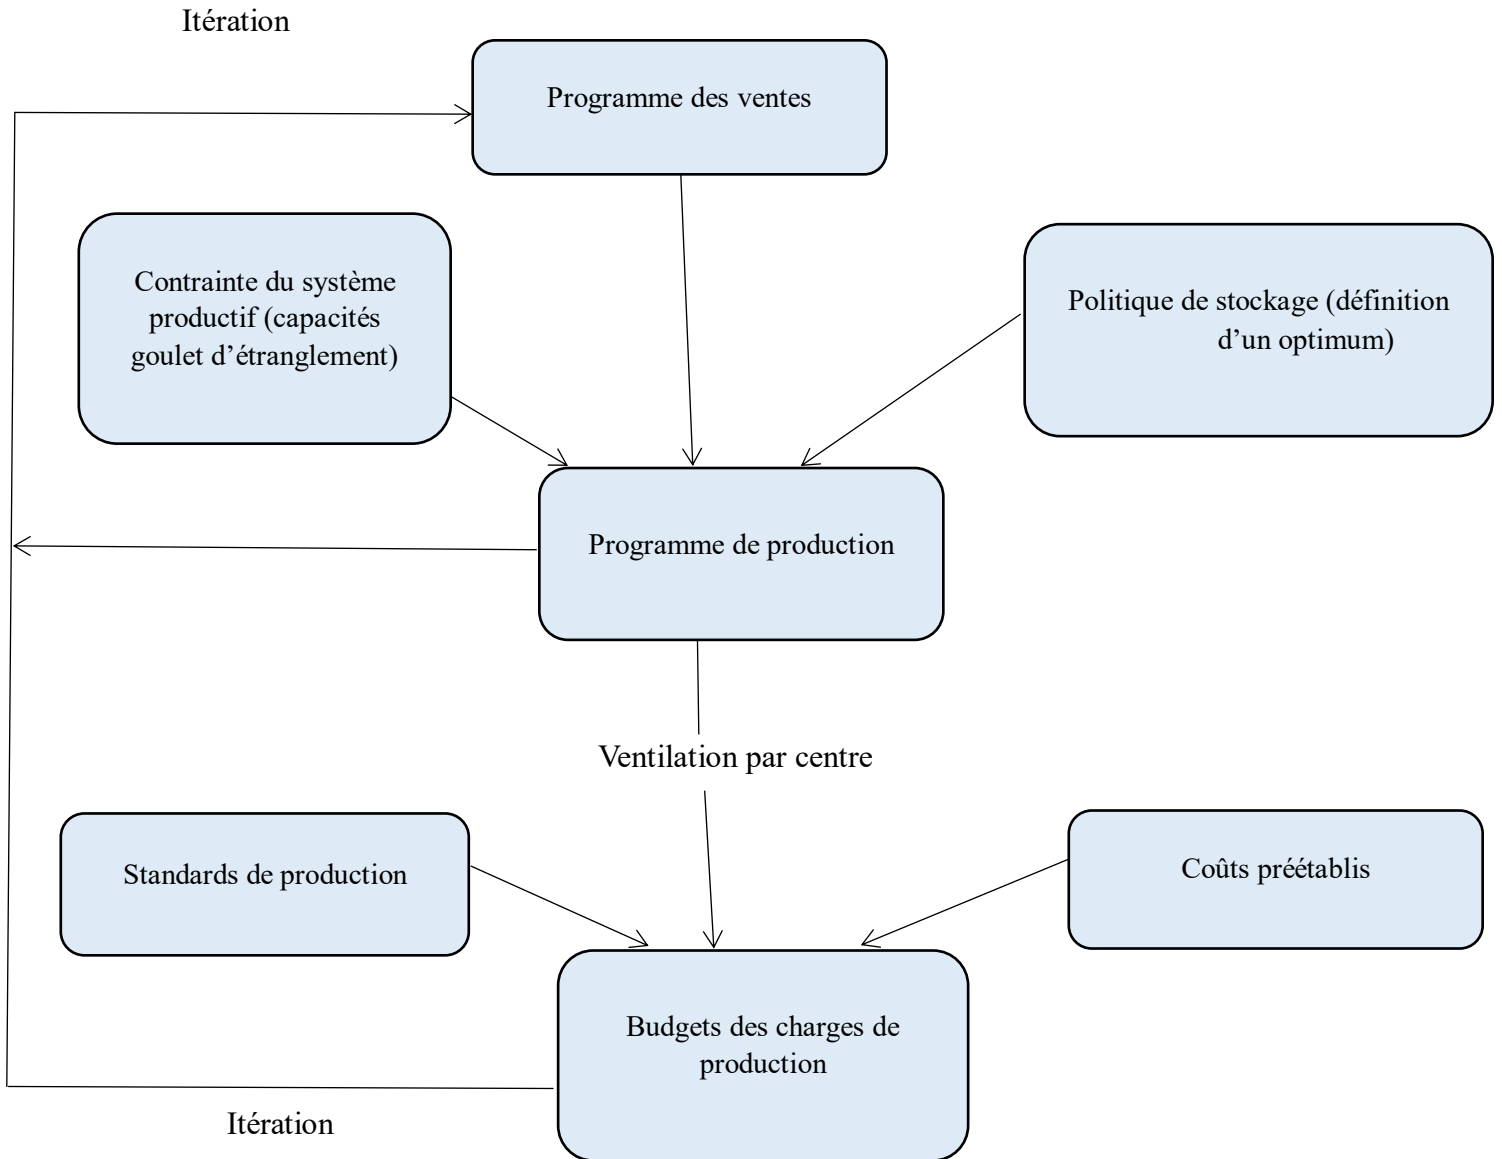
Itération

Programme des ventes

Contrainte du système productif (capacités goulet d'étranglement)

Politique de stockage (définition d'un optimum)

Programme de production

Ventilation par centre

Standards de production

Coûts préétablis

Budgets des charges de production

Itération